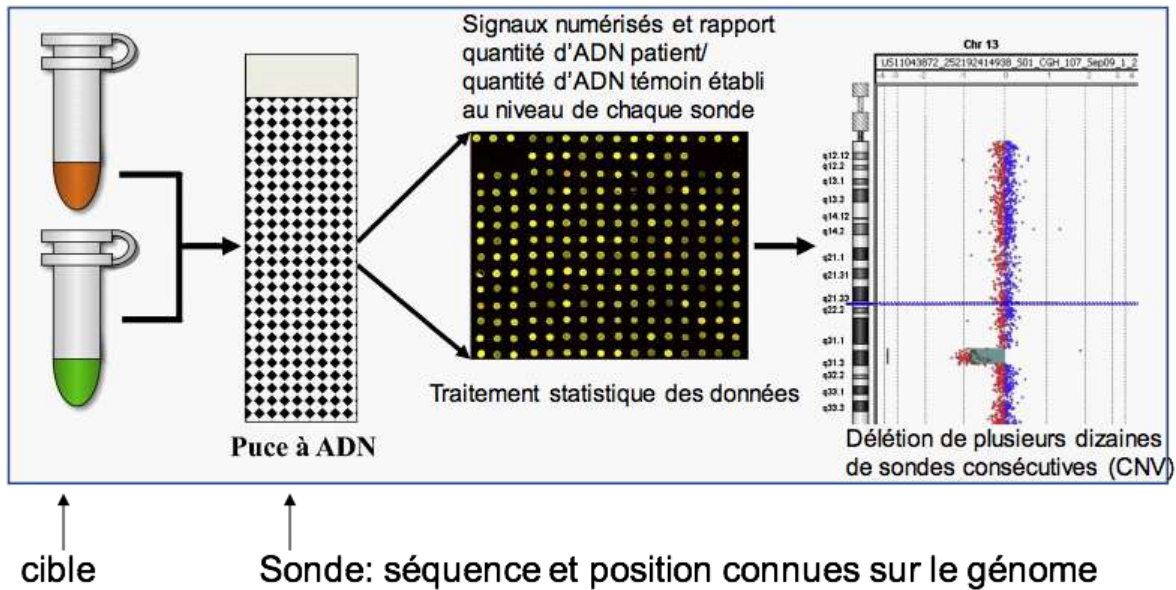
Signaux numérisés et rapport quantité d'ADN patient/ quantité d'ADN témoin établi au niveau de chaque sonde

Chr 13

US11043872_252192414938_S01_CGH_107_Sep09_1_2

q12.12
q12.2
q13.1
q13.3
q14.12
q14.2
q21.1
q21.31
q21.33
q22.2
q31.1
q31.3
q32.2
q33.1
q33.3

Puce à ADN

Traitement statistique des données

Délétion de plusieurs dizaines de sondes consécutives (CNV)

cible

Sonde: séquence et position connues sur le génome